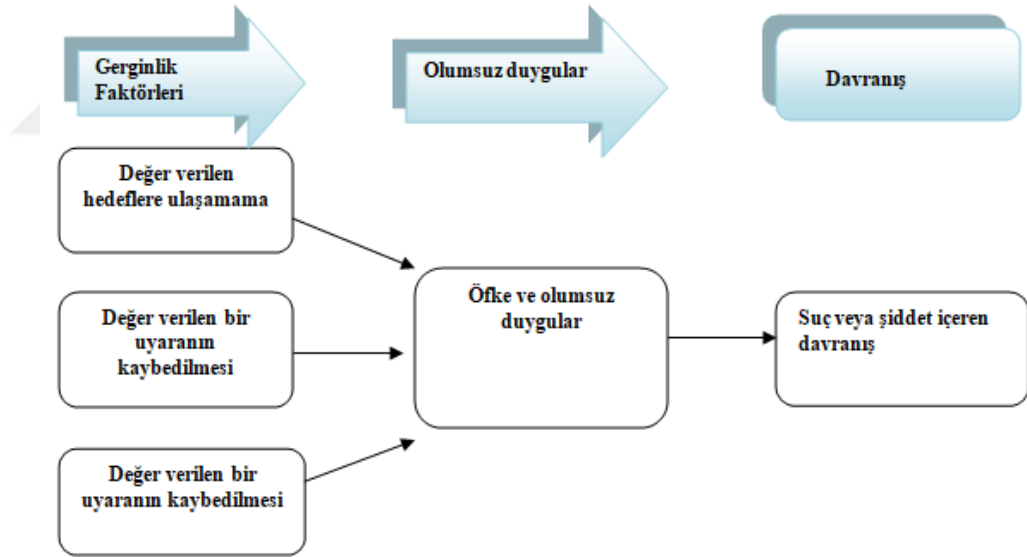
Gerginlik Faktörleri

Olumsuz duygular

Davranış

Değer verilen hedeflere ulaşamama

Değer verilen bir uyaranın kaybedilmesi

Değer verilen bir uyaranın kaybedilmesi

Öfke ve olumsuz duygular

Suç veya şiddet içeren davranış